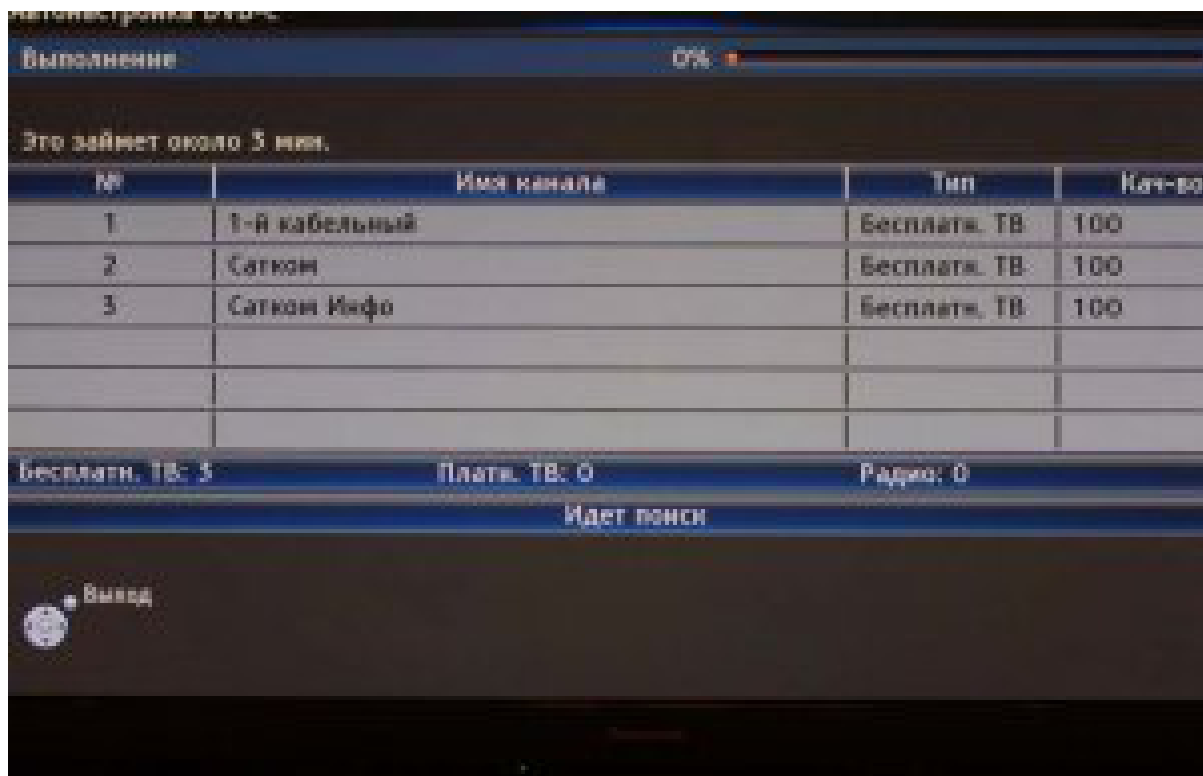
Автонастройка DVB-C

Выполнение 0%

Это займет около 3 мин.

| № | Имя канала | Тип | Кач-во |
|---|---|---|---|
| 1 | 1-й кабельный | Бесплатн. ТВ | 100 |
| 2 | Сатком | Бесплатн. ТВ | 100 |
| 3 | Сатком Инфо | Бесплатн. ТВ | 100 |
| | | | |
| | | | |
| | | | |

Бесплатн. ТВ: 3 Платн. ТВ: 0 Радио: 0

Идет поиск

Выход